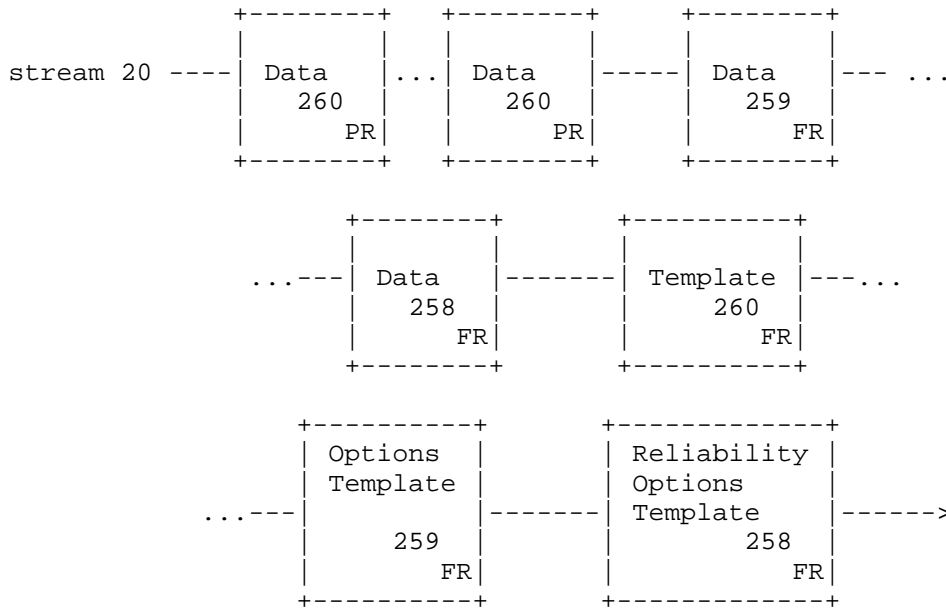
stream 20 ---- Data 260 PR ... Data 260 PR ----- Data 259 FR --- ...

...--- Data 258 FR ------- Template 260 FR ---...

...--- Options Template 259 FR ------- Reliability Options Template 258 FR ------>